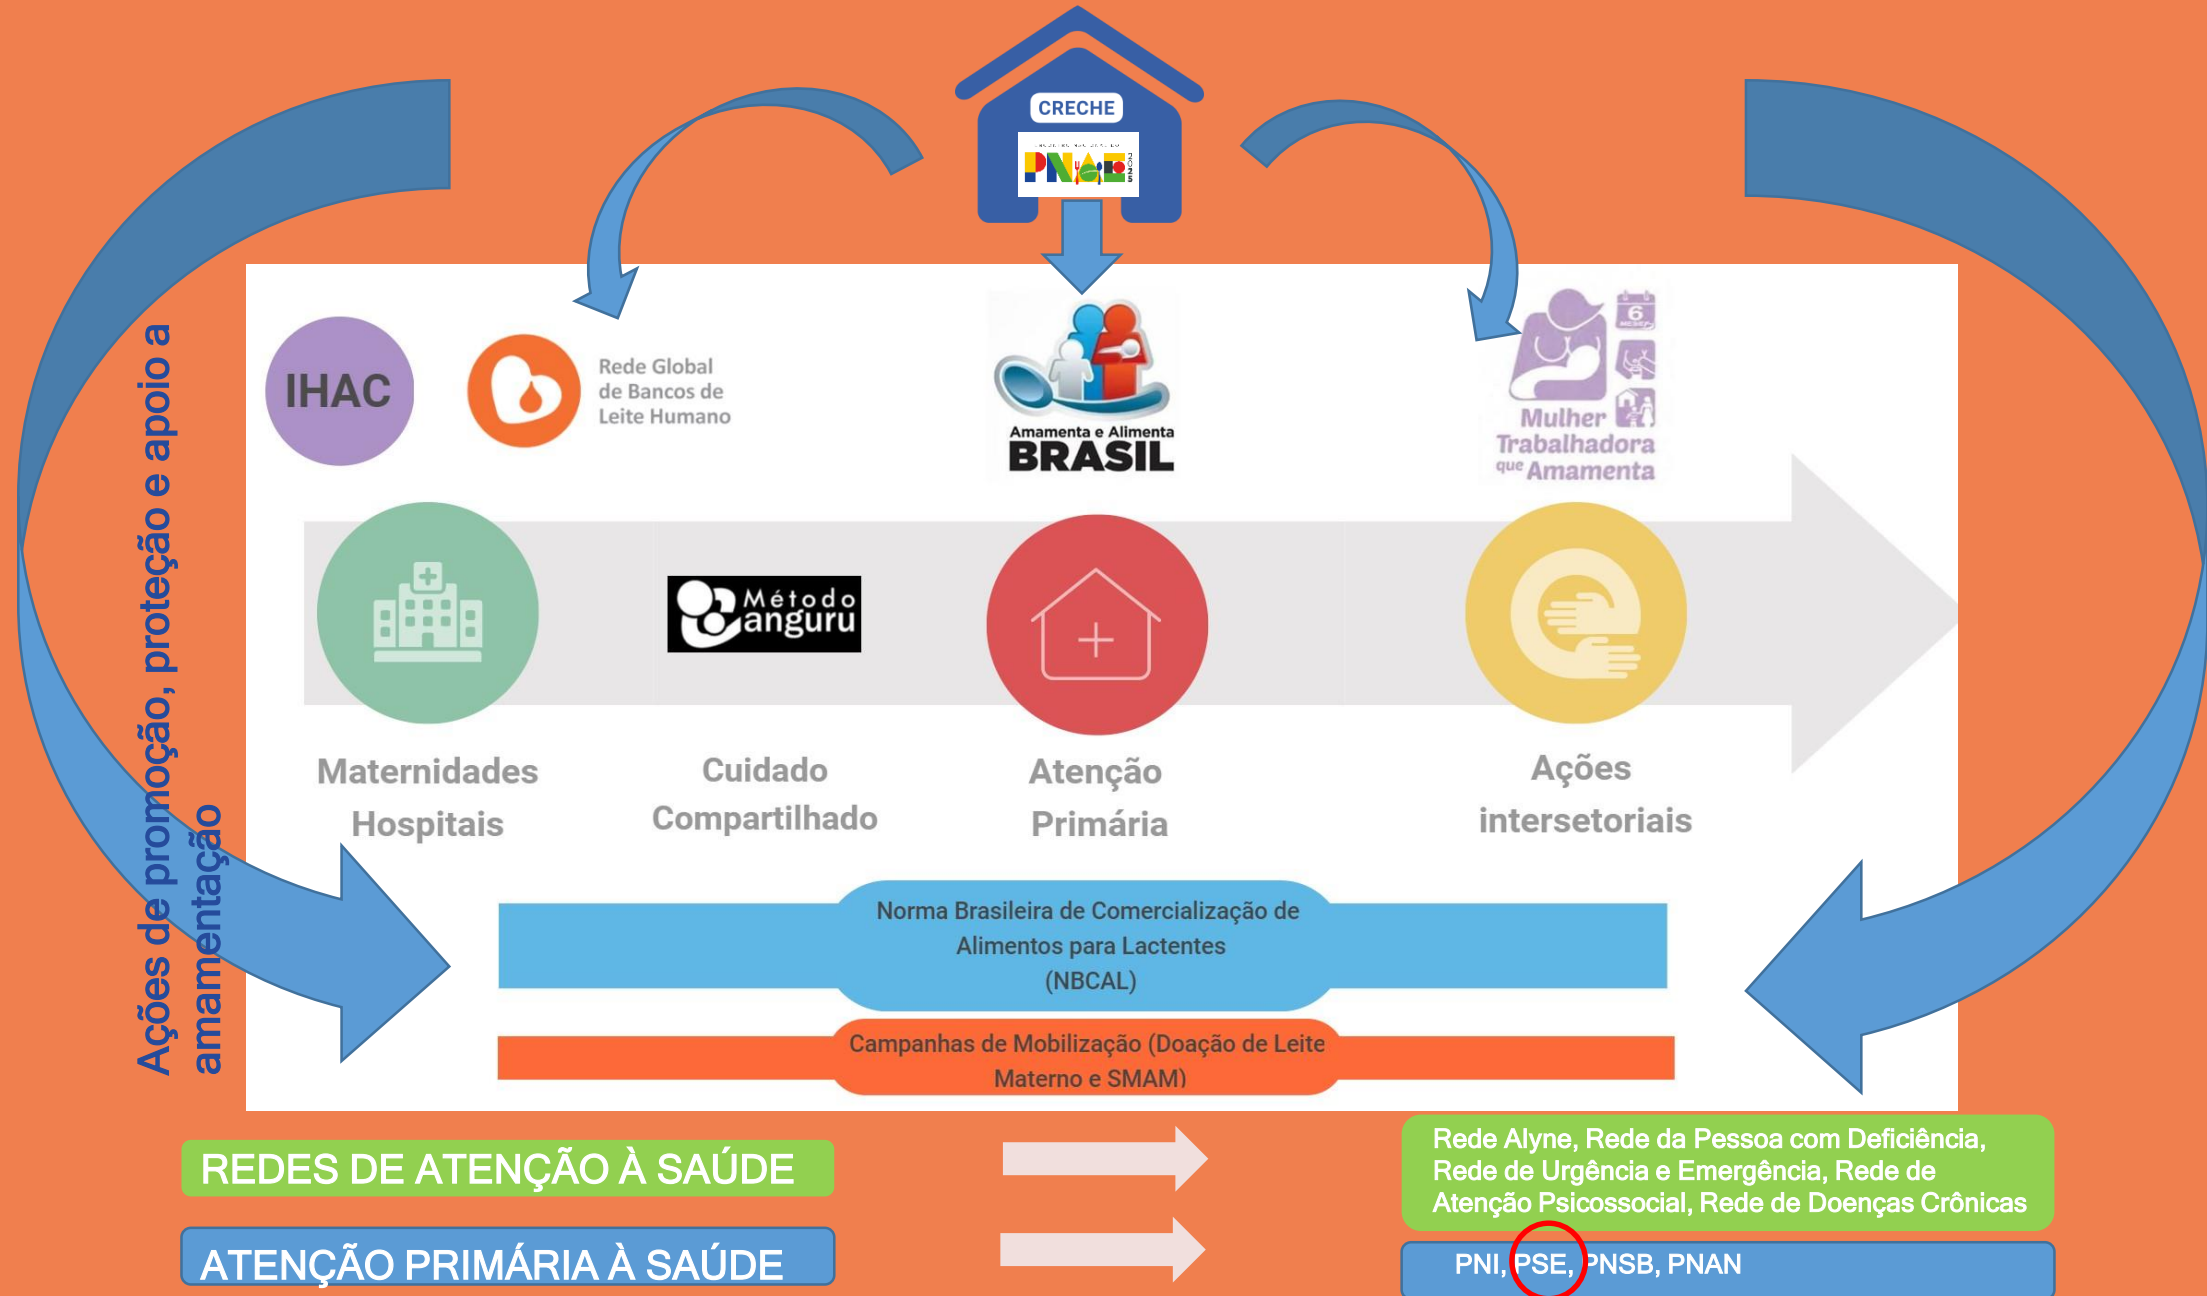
CRECHE

PNAE

Ações de promoção, proteção e apoio a amamentação

IHAC

Rede Global de Bancos de Leite Humano

Amamenta e Alimenta BRASIL

Mulher Trabalhadora que Amamenta

Método Canguru

Maternidades Hospitais

Cuidado Compartilhado

Atenção Primária

Ações intersetoriais

Norma Brasileira de Comercialização de Alimentos para Lactentes (NBCAL)

Campanhas de Mobilização (Doação de Leite Materno e SMAM)

REDES DE ATENÇÃO À SAÚDE

Rede Alyne, Rede da Pessoa com Deficiência, Rede de Urgência e Emergência, Rede de Atenção Psicossocial, Rede de Doenças Crônicas

ATENÇÃO PRIMÁRIA À SAÚDE

PNI, PSE, PNSB, PNAN